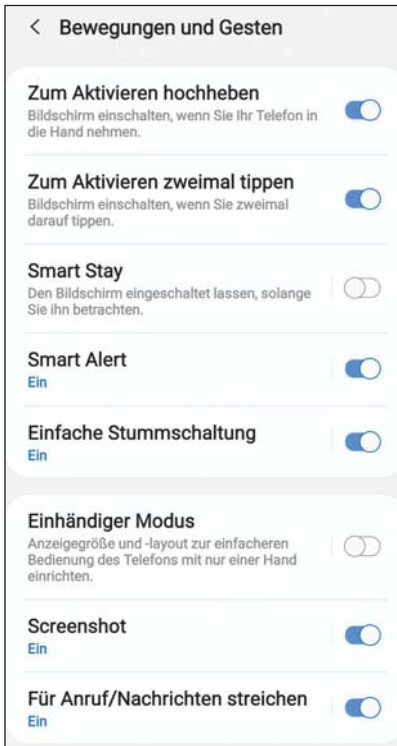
< Bewegungen und Gesten

Zum Aktivieren hochheben
Bildschirm einschalten, wenn Sie Ihr Telefon in die Hand nehmen.

Zum Aktivieren zweimal tippen
Bildschirm einschalten, wenn Sie zweimal darauf tippen.

Smart Stay
Den Bildschirm eingeschaltet lassen, solange Sie ihn betrachten.

Smart Alert
Ein

Einfache Stummschaltung
Ein

Einhändiger Modus
Anzeigegröße und -layout zur einfacheren Bedienung des Telefons mit nur einer Hand einrichten.

Screenshot
Ein

Für Anruf/Nachrichten streichen
Ein